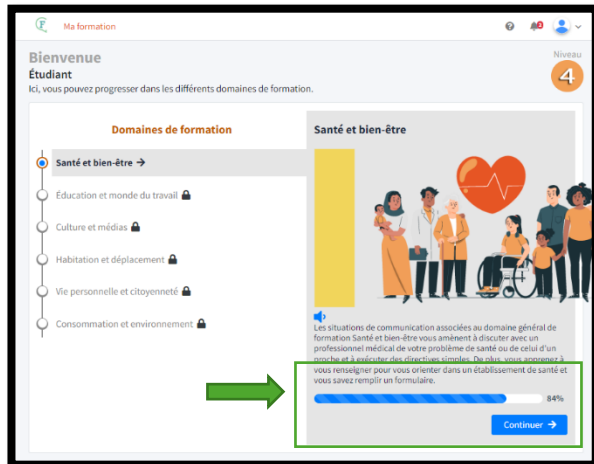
Ma formation

Bienvenue
Étudiant
Ici, vous pouvez progresser dans les différents domaines de formation.

Niveau
4

Domaines de formation

Santé et bien-être →
Éducation et monde du travail
Culture et médias
Habitation et déplacement
Vie personnelle et citoyenneté
Consommation et environnement

Santé et bien-être

Les situations de communication associées au domaine général de formation Santé et bien-être vous amènent à discuter avec un professionnel médical de votre problème de santé ou de celui d'un proche et à exécuter des directives simples. De plus, vous apprenez à vous renseigner pour vous orienter dans un établissement de santé et vous savez remplir un formulaire.

84%

Continuer →